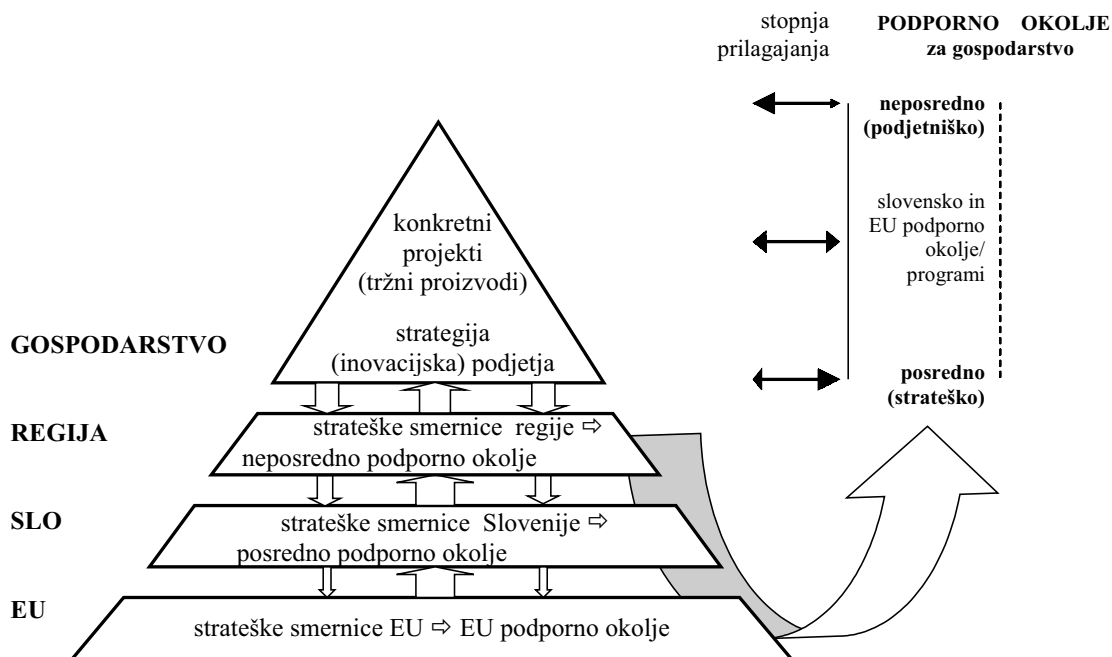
stopnja prilagajanja

PODPORNO OKOLJE za gospodarstvo

neposredno (podjetniško)

slovensko in EU podporno okolje/ programi

posredno (strateško)

konkretni projekti (tržni proizvodi)

strategija (inovacijska) podjetja

GOSPODARSTVO

REGIJA

strateške smernice regije ⇨ neposredno podporno okolje

SLO

strateške smernice Slovenije ⇨ posredno podporno okolje

EU

strateške smernice EU ⇨ EU podporno okolje